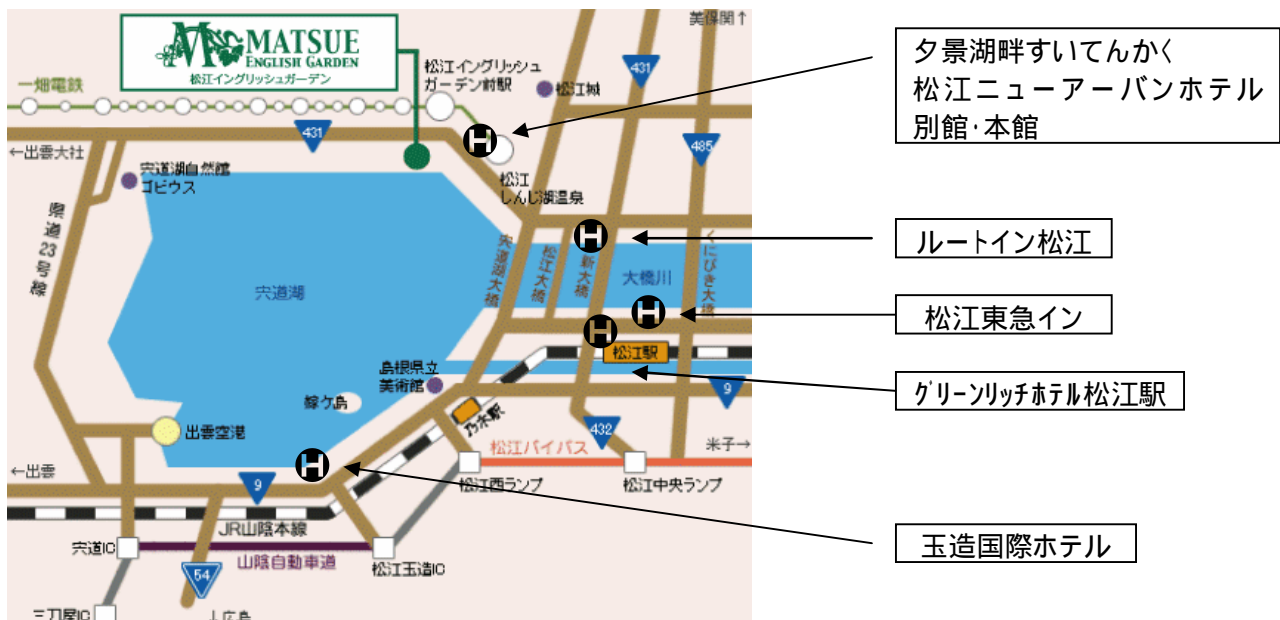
MATSUE ENGLISH GARDEN
松江イングリッシュガーデン

美保関↑

一畑電鉄

松江イングリッシュガーデン前駅

松江城

431

←出雲大社

宍道湖自然館ゴビウス

485

松江しんじ湖温泉

県道23号線

宍道湖大橋

松江大橋

新大橋

くにびき大橋

大橋川

宍道湖

島根県立美術館

松江駅

嫁ヶ島

乃木駅

9

出雲空港

432

松江バイパス

米子→

←出雲

9

松江西ランプ

松江中央ランプ

JR山陰本線

宍道IC

山陰自動車道

松江玉造IC

54

三刀屋IC

上広島

H

夕景湖畔すいてんかく
松江ニューアーバンホテル
別館･本館

ルートイン松江

松江東急イン

グリーンリッチホテル松江駅

玉造国際ホテル